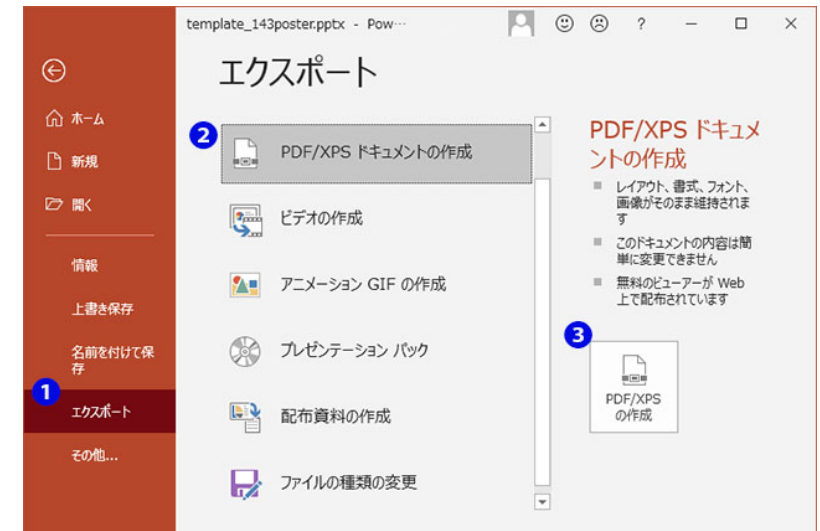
template_143poster.pptx - Pow···

?

ホーム

新規

開く

情報

上書き保存

名前を付けて保存

1

エクスポート

その他...

エクスポート

2

PDF/XPS ドキュメントの作成

ビデオの作成

アニメーション GIF の作成

プレゼンテーション パック

配布資料の作成

ファイルの種類の変更

PDF/XPS ドキュメントの作成

レイアウト、書式、フォント、画像がそのまま維持されます

このドキュメントの内容は簡単に変更できません

無料のビューアーが Web 上で配布されています

3

PDF/XPS の作成